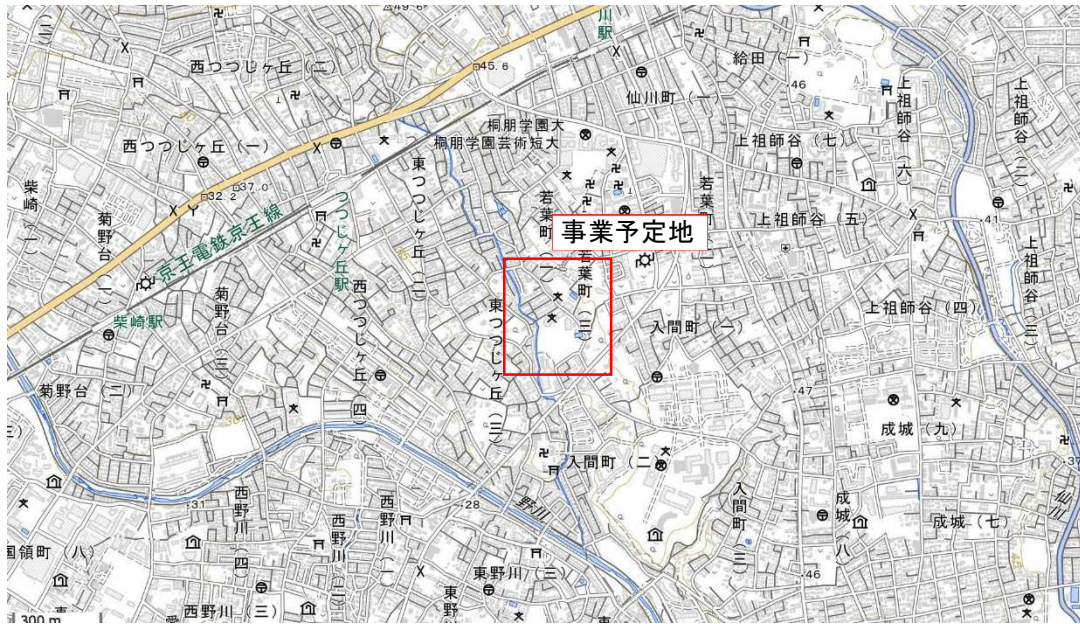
川駅
西つつじヶ丘（二）
45.6
給田（一）
46
仙川町（一）
上祖師谷（一）
桐朋学園大
桐朋学園芸術短大
上祖師谷（七）
西つつじヶ丘（一）
東つつじヶ丘
上祖師谷（六）
柴崎
37.0
32.2
京王電鉄京王線
若葉町
事業予定地
若葉
上祖師谷（五）
41
上祖師谷（二）
菊野台
つつじヶ丘駅
西つつじヶ丘（二）
若葉町（三）
上祖師谷（三）
菊野台（一）
柴崎駅
菊野台（三）
東つつじヶ丘（二）
入間町（一）
上祖師谷（四）
菊野台（二）
西つつじヶ丘（四）
47
東つつじヶ丘（三）
成城（九）
入間町（二）
31
西野川
28
野川
入間町（三）
成城（八）
成城（七）
西野川（二）
西野川（一）
国領町（八）
東野川（三）
46
西野川（三）
東野川
300 m